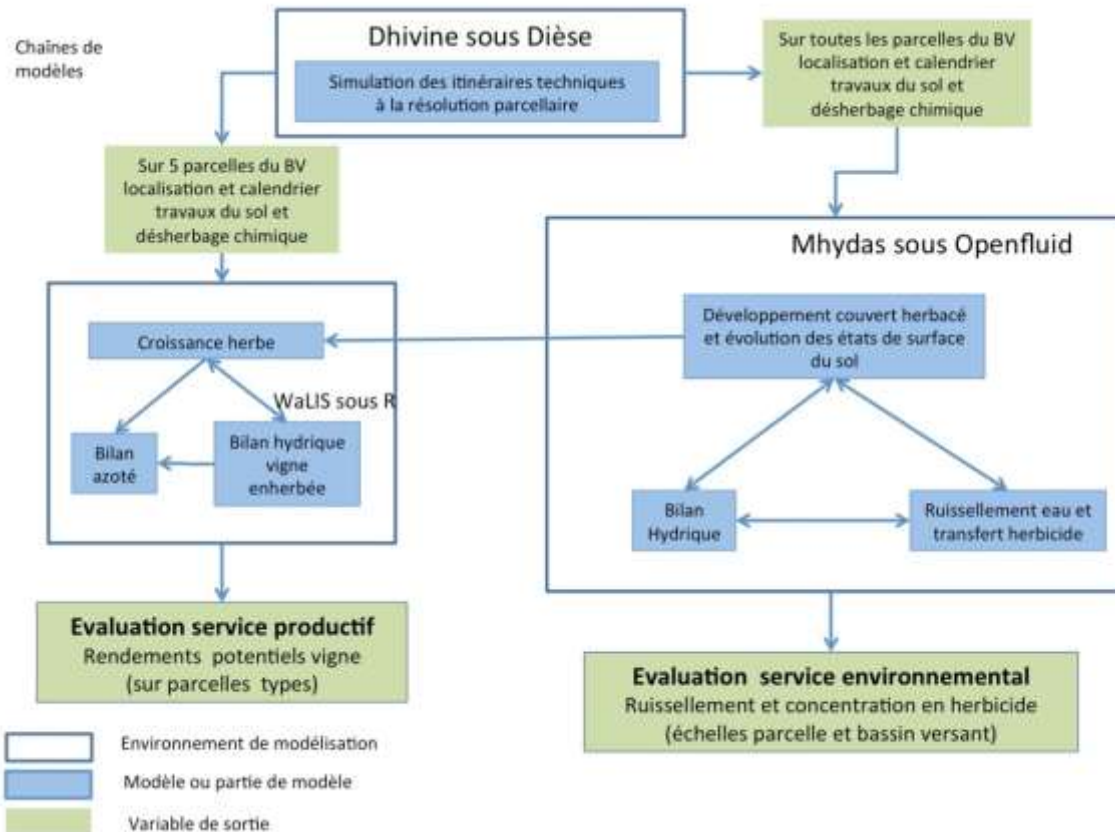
Chaînes de modèles

Dhivine sous Dièse

Simulation des itinéraires techniques à la résolution parcellaire

Sur toutes les parcelles du BV localisation et calendrier travaux du sol et désherbage chimique

Sur 5 parcelles du BV localisation et calendrier travaux du sol et désherbage chimique

Mhydas sous Openfluid

Croissance herbe

WaLIS sous R

Bilan azoté

Bilan hydrique vigne enherbée

Développement couvert herbacé et évolution des états de surface du sol

Bilan Hydrique

Ruissellement eau et transfert herbicide

Evaluation service productif
Rendements potentiels vigne (sur parcelles types)

Evaluation service environnemental
Ruissellement et concentration en herbicide (échelles parcelle et bassin versant)

Environnement de modélisation

Modèle ou partie de modèle

Variable de sortie